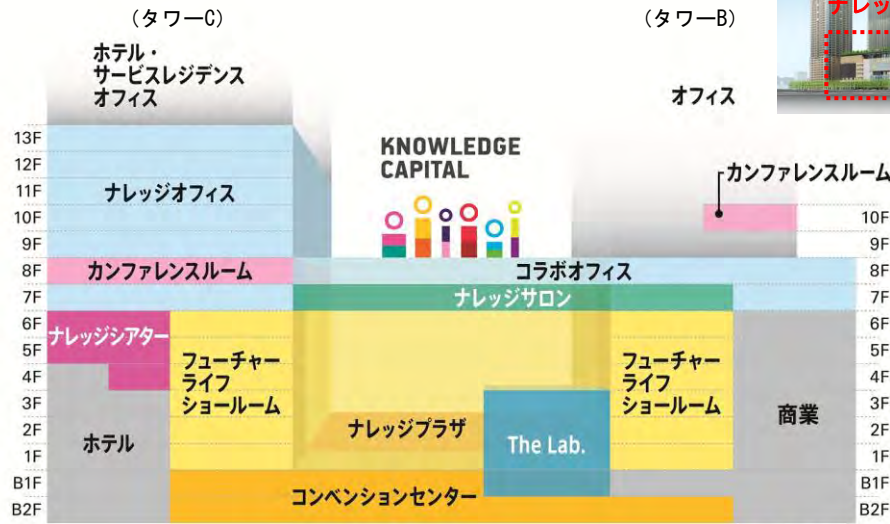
（タワーC）

（タワーB）

ナレッ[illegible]

ホテル・
サービスレジデンス
オフィス

オフィス

KNOWLEDGE
CAPITAL

カンファレンスルーム

13F
12F
11F
10F
9F
8F
7F
6F
5F
4F
3F
2F
1F
B1F
B2F

10F
9F
8F
7F
6F
5F
4F
3F
2F
1F
B1F
B2F

ナレッジオフィス

カンファレンスルーム

コラボオフィス

ナレッジサロン

ナレッジシアター

フューチャー
ライフ
ショールーム

フューチャー
ライフ
ショールーム

ナレッジプラザ

The Lab.

商業

ホテル

コンベンションセンター